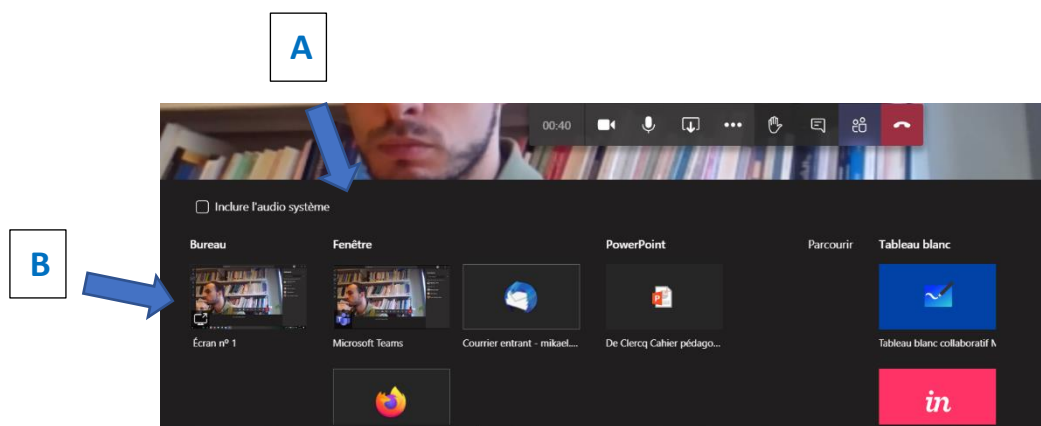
A

B

00:40

Inclure l'audio système

Bureau

Fenêtre

PowerPoint

Parcourir

Tableau blanc

Écran nº 1

Microsoft Teams

Courrier entrant - mikael....

De Clercq Cahier pédago...

Tableau blanc collaboratif M

in